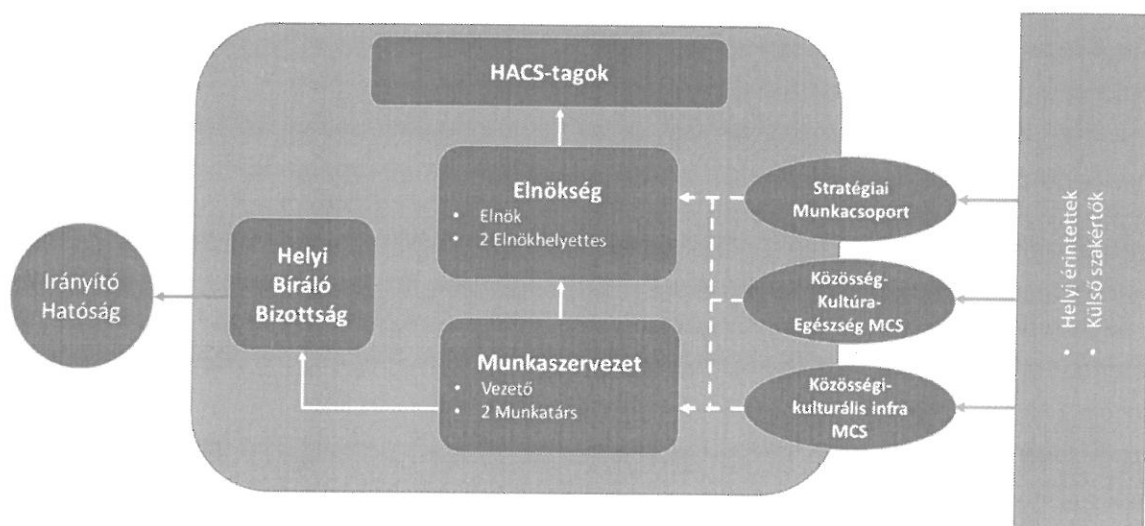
HACS-tagok

Elnökség
• Elnök
• 2 Elnökhelyettes

Irányító Hatóság

Helyi Bíráló Bizottság

Munkaszervezet
• Vezető
• 2 Munkatárs

Stratégiai Munkacsoport

Közösség-Kultúra-Egészség MCS

Közösségi-kulturális infra MCS

• Helyi érintettek
• Külső szakértők